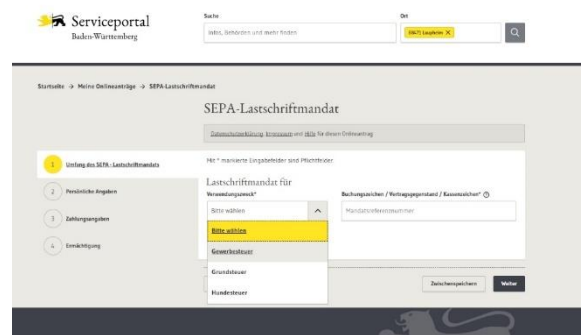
Serviceportal
Baden-Württemberg

Suche
Infos, Behörden und mehr finden

Ort
69471 Laufrein ✕

Startseite → Meine Onlineanträge → SEPA-Lastschriftmandat

SEPA-Lastschriftmandat

Datenschutzerklärung, Impressum und Hilfe für diesen Onlineantrag

1 Umfang des SEPA - Lastschriftmandats
2 Persönliche Angaben
3 Zahlungsangaben
4 Ermächtigung

Mit * markierte Eingabefelder sind Pflichtfelder

Lastschriftmandat für

Verwendungszweck*
Bitte wählen
Bitte wählen
Gewerbesteuer
Grundsteuer
Hundesteuer

Buchungszeichen / Vertragsgegenstand / Kassenzeichen*
Mandatsreferenznummer

Zwischenspeichern
Weiter